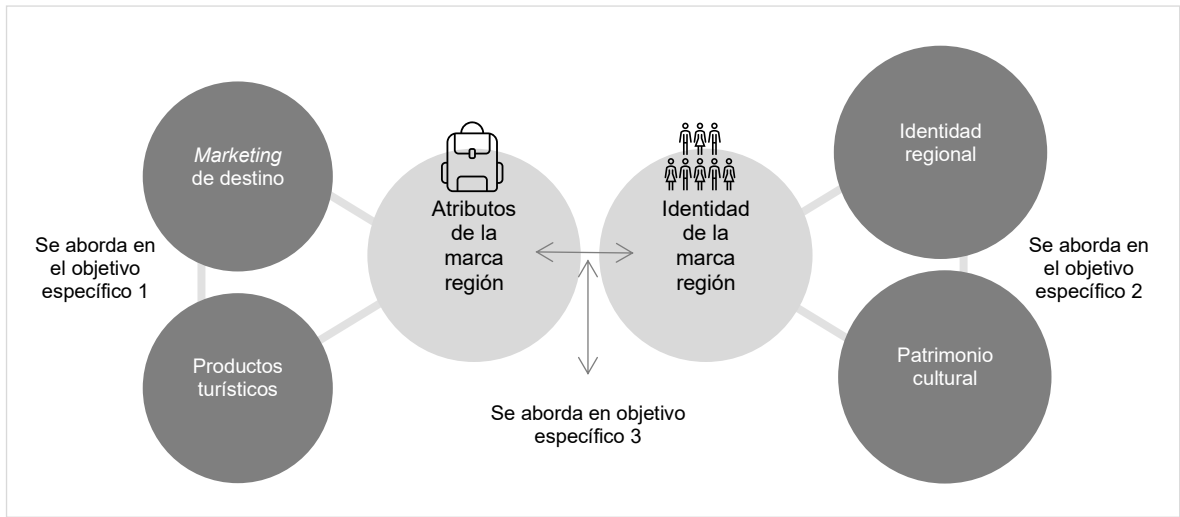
Marketing de destino

Se aborda en el objetivo específico 1

Productos turísticos

Atributos de la marca región

Identidad de la marca región

Se aborda en objetivo específico 3

Identidad regional

Se aborda en el objetivo específico 2

Patrimonio cultural